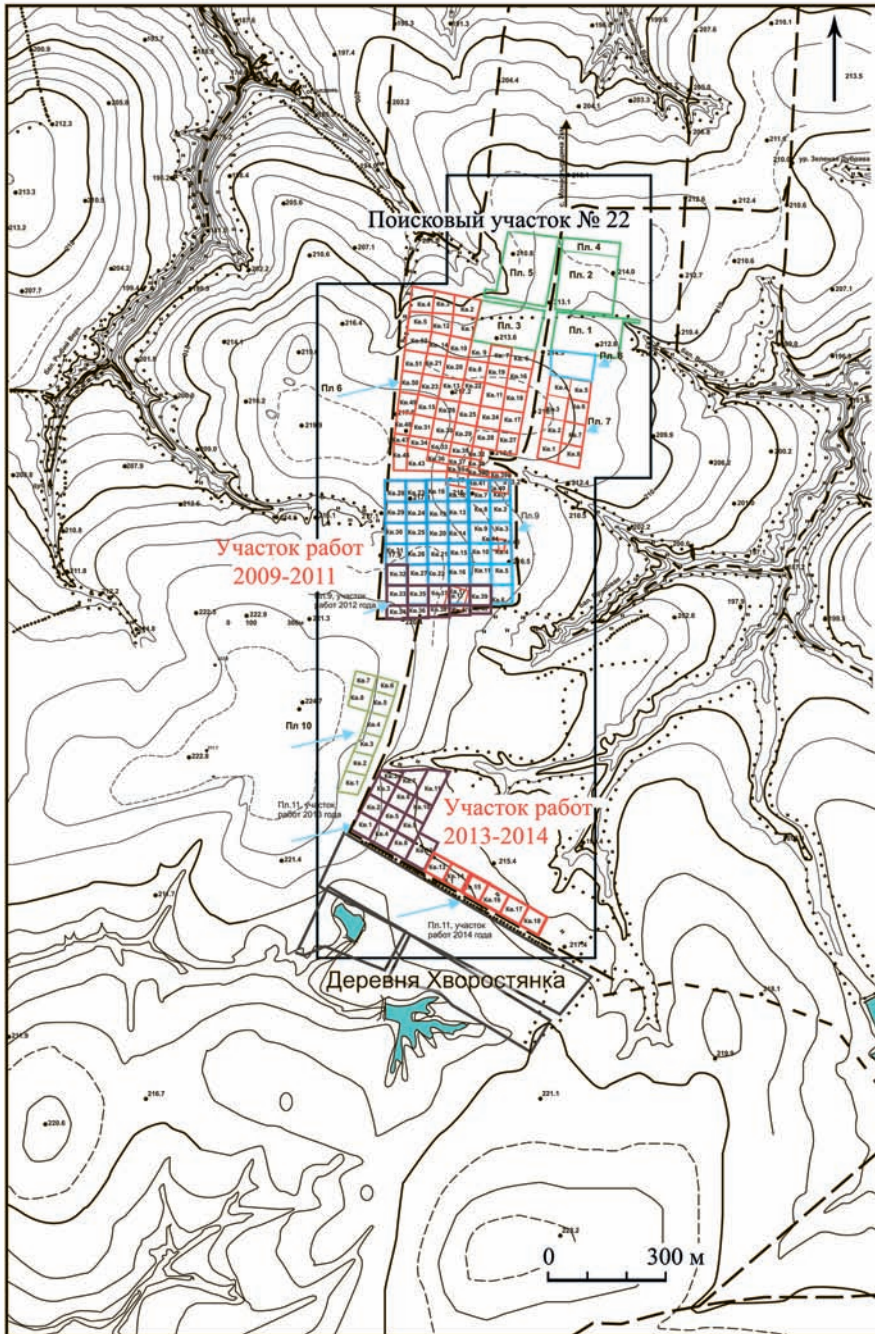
Поисковый участок № 22

Пл. 4
Пл. 5
Пл. 2
Пл. 3
Пл. 1
Пл. 8
Пл 6
Пл. 7
Пл.9

Участок работ
2009-2011

Пл.9, участок работ 2012 года

Пл 10

Пл.11, участок работ 2013 года

Участок работ
2013-2014

Пл.11, участок работ 2014 года

Деревня Хворостянка

0
300 м